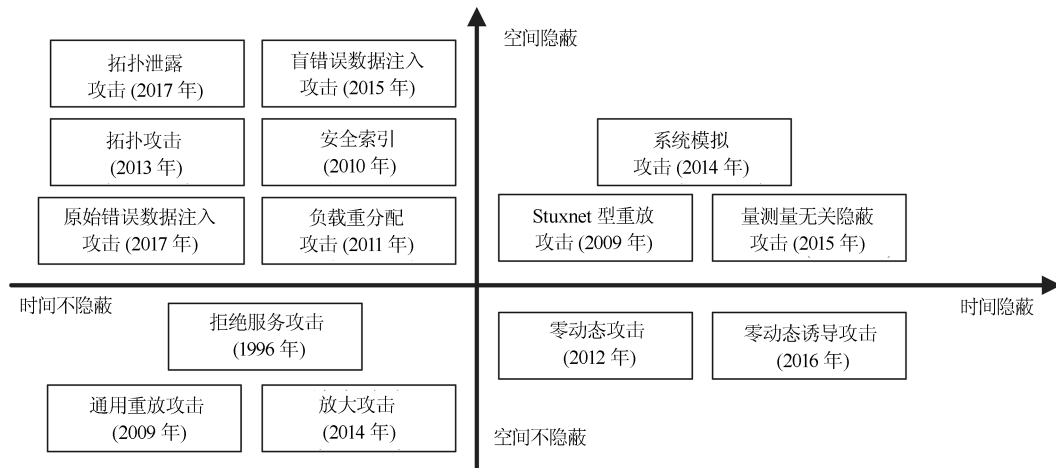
空间隐蔽

拓扑泄露
攻击 (2017 年)

盲错误数据注入
攻击 (2015 年)

拓扑攻击
(2013 年)

安全索引
(2010 年)

系统模拟
攻击 (2014 年)

原始错误数据注入
攻击 (2017 年)

负载重分配
攻击 (2011 年)

Stuxnet 型重放
攻击 (2009 年)

量测量无关隐蔽
攻击 (2015 年)

时间不隐蔽

时间隐蔽

拒绝服务攻击
(1996 年)

零动态攻击
(2012 年)

零动态诱导攻击
(2016 年)

通用重放攻击
(2009 年)

放大攻击
(2014 年)

空间不隐蔽